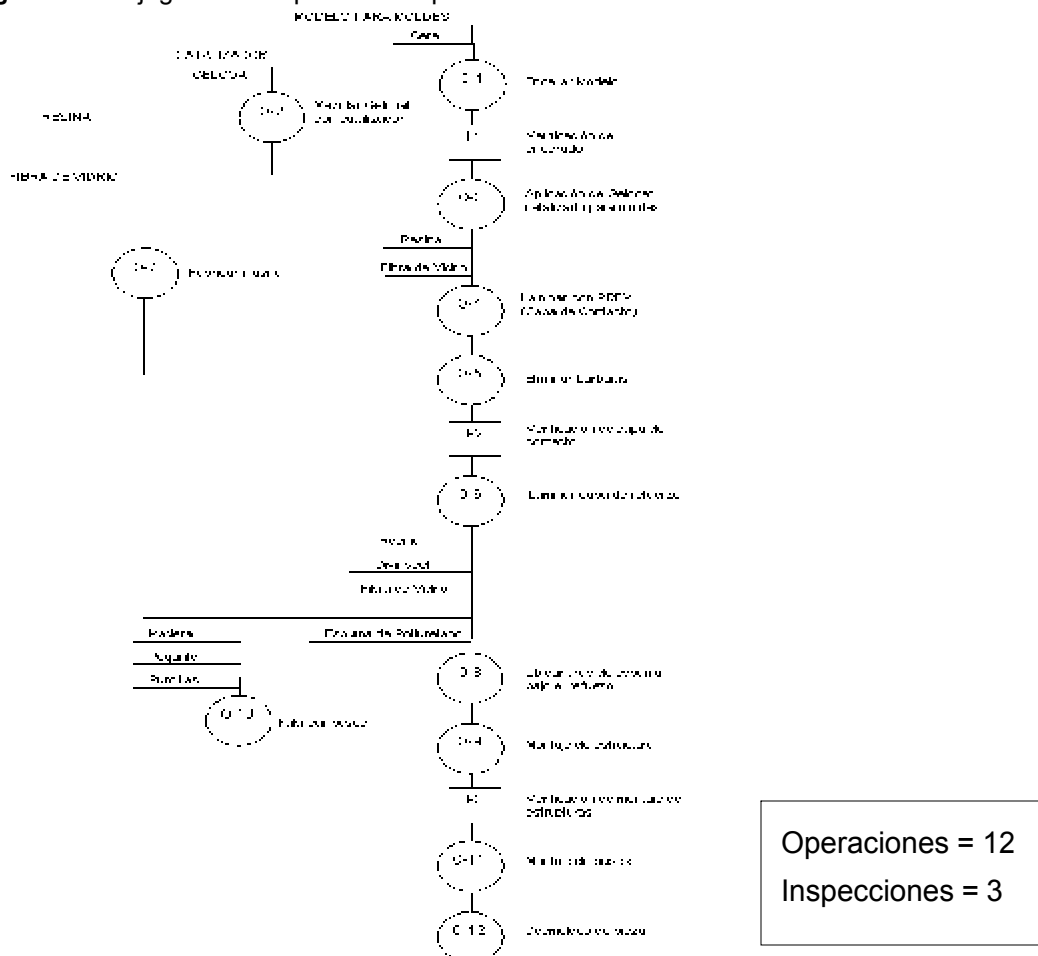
MODELO PARA MOLDES

Cera

CATALIZADOR

CELOSA

O-1 Encerar Modelo

RESINA

O-2 Mezclar Gelcoat con catalizador

I-1 Verificar Acabado

FIBRA DE VIDRIO

O-3 Aplicar Agente Gelcoat

Resina

Fibra de Vidrio

O-7 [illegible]

O-4 Laminar con PRFV (Capa de Contacto)

O-5 Eliminar Burbujas

I-2 Verificar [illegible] de contacto

O-6 Laminar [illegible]

Resina

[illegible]

Fibra de Vidrio

Espuma de Poliuretano

Madera

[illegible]

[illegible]

O-8 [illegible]

O-10 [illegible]

O-9 Montaje de Estructura

I-3 Verificar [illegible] estructura

O-11 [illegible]

O-12 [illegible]

Operaciones = 12
Inspecciones = 3